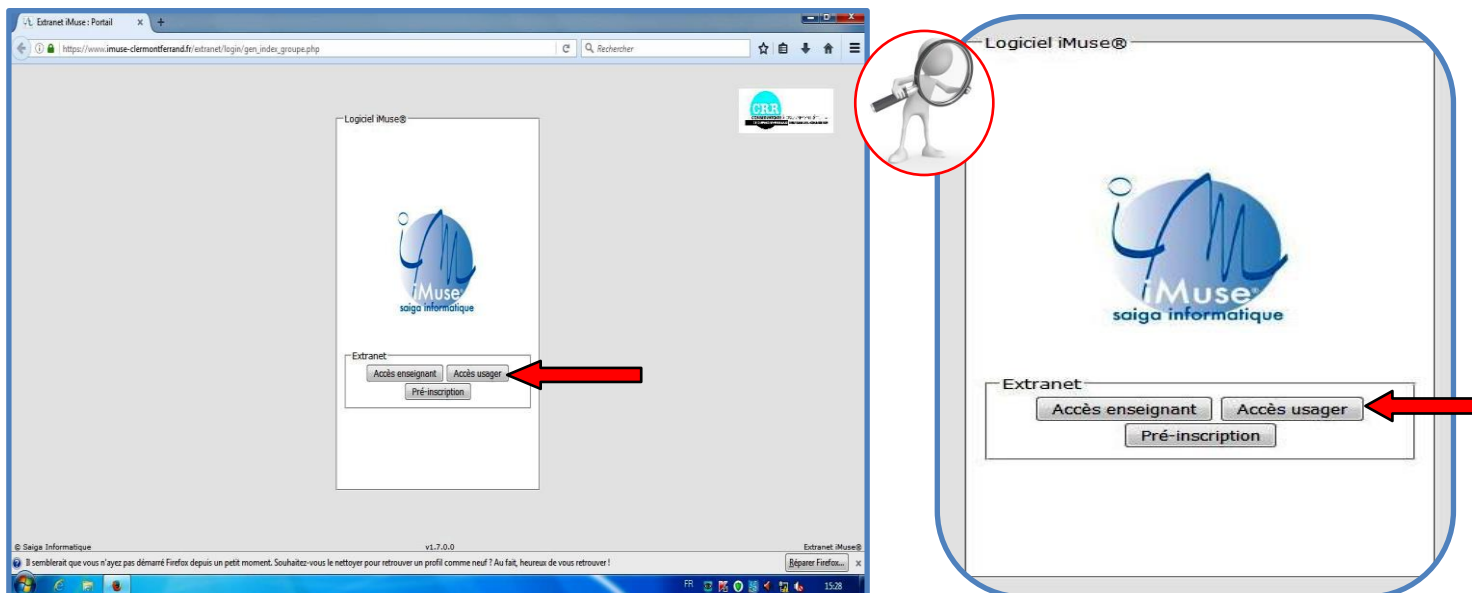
Extranet iMuse : Portail

https://www.imuse-clermontferrand.fr/extranet/login/gen_index_groupe.php

Rechercher

CRR

Logiciel iMuse®

iMuse
saiga informatique

Extranet

Accès enseignant

Accès usager

Pré-inscription

© Saiga Informatique

v1.7.0.0

Extranet iMuse®

Il semblerait que vous n'ayez pas démarré Firefox depuis un petit moment. Souhaitez-vous le nettoyer pour retrouver un profil comme neuf ? Au fait, heureux de vous retrouver !

Réparer Firefox...

FR

15:28

Logiciel iMuse®

iMuse
saiga informatique

Extranet

Accès enseignant

Accès usager

Pré-inscription